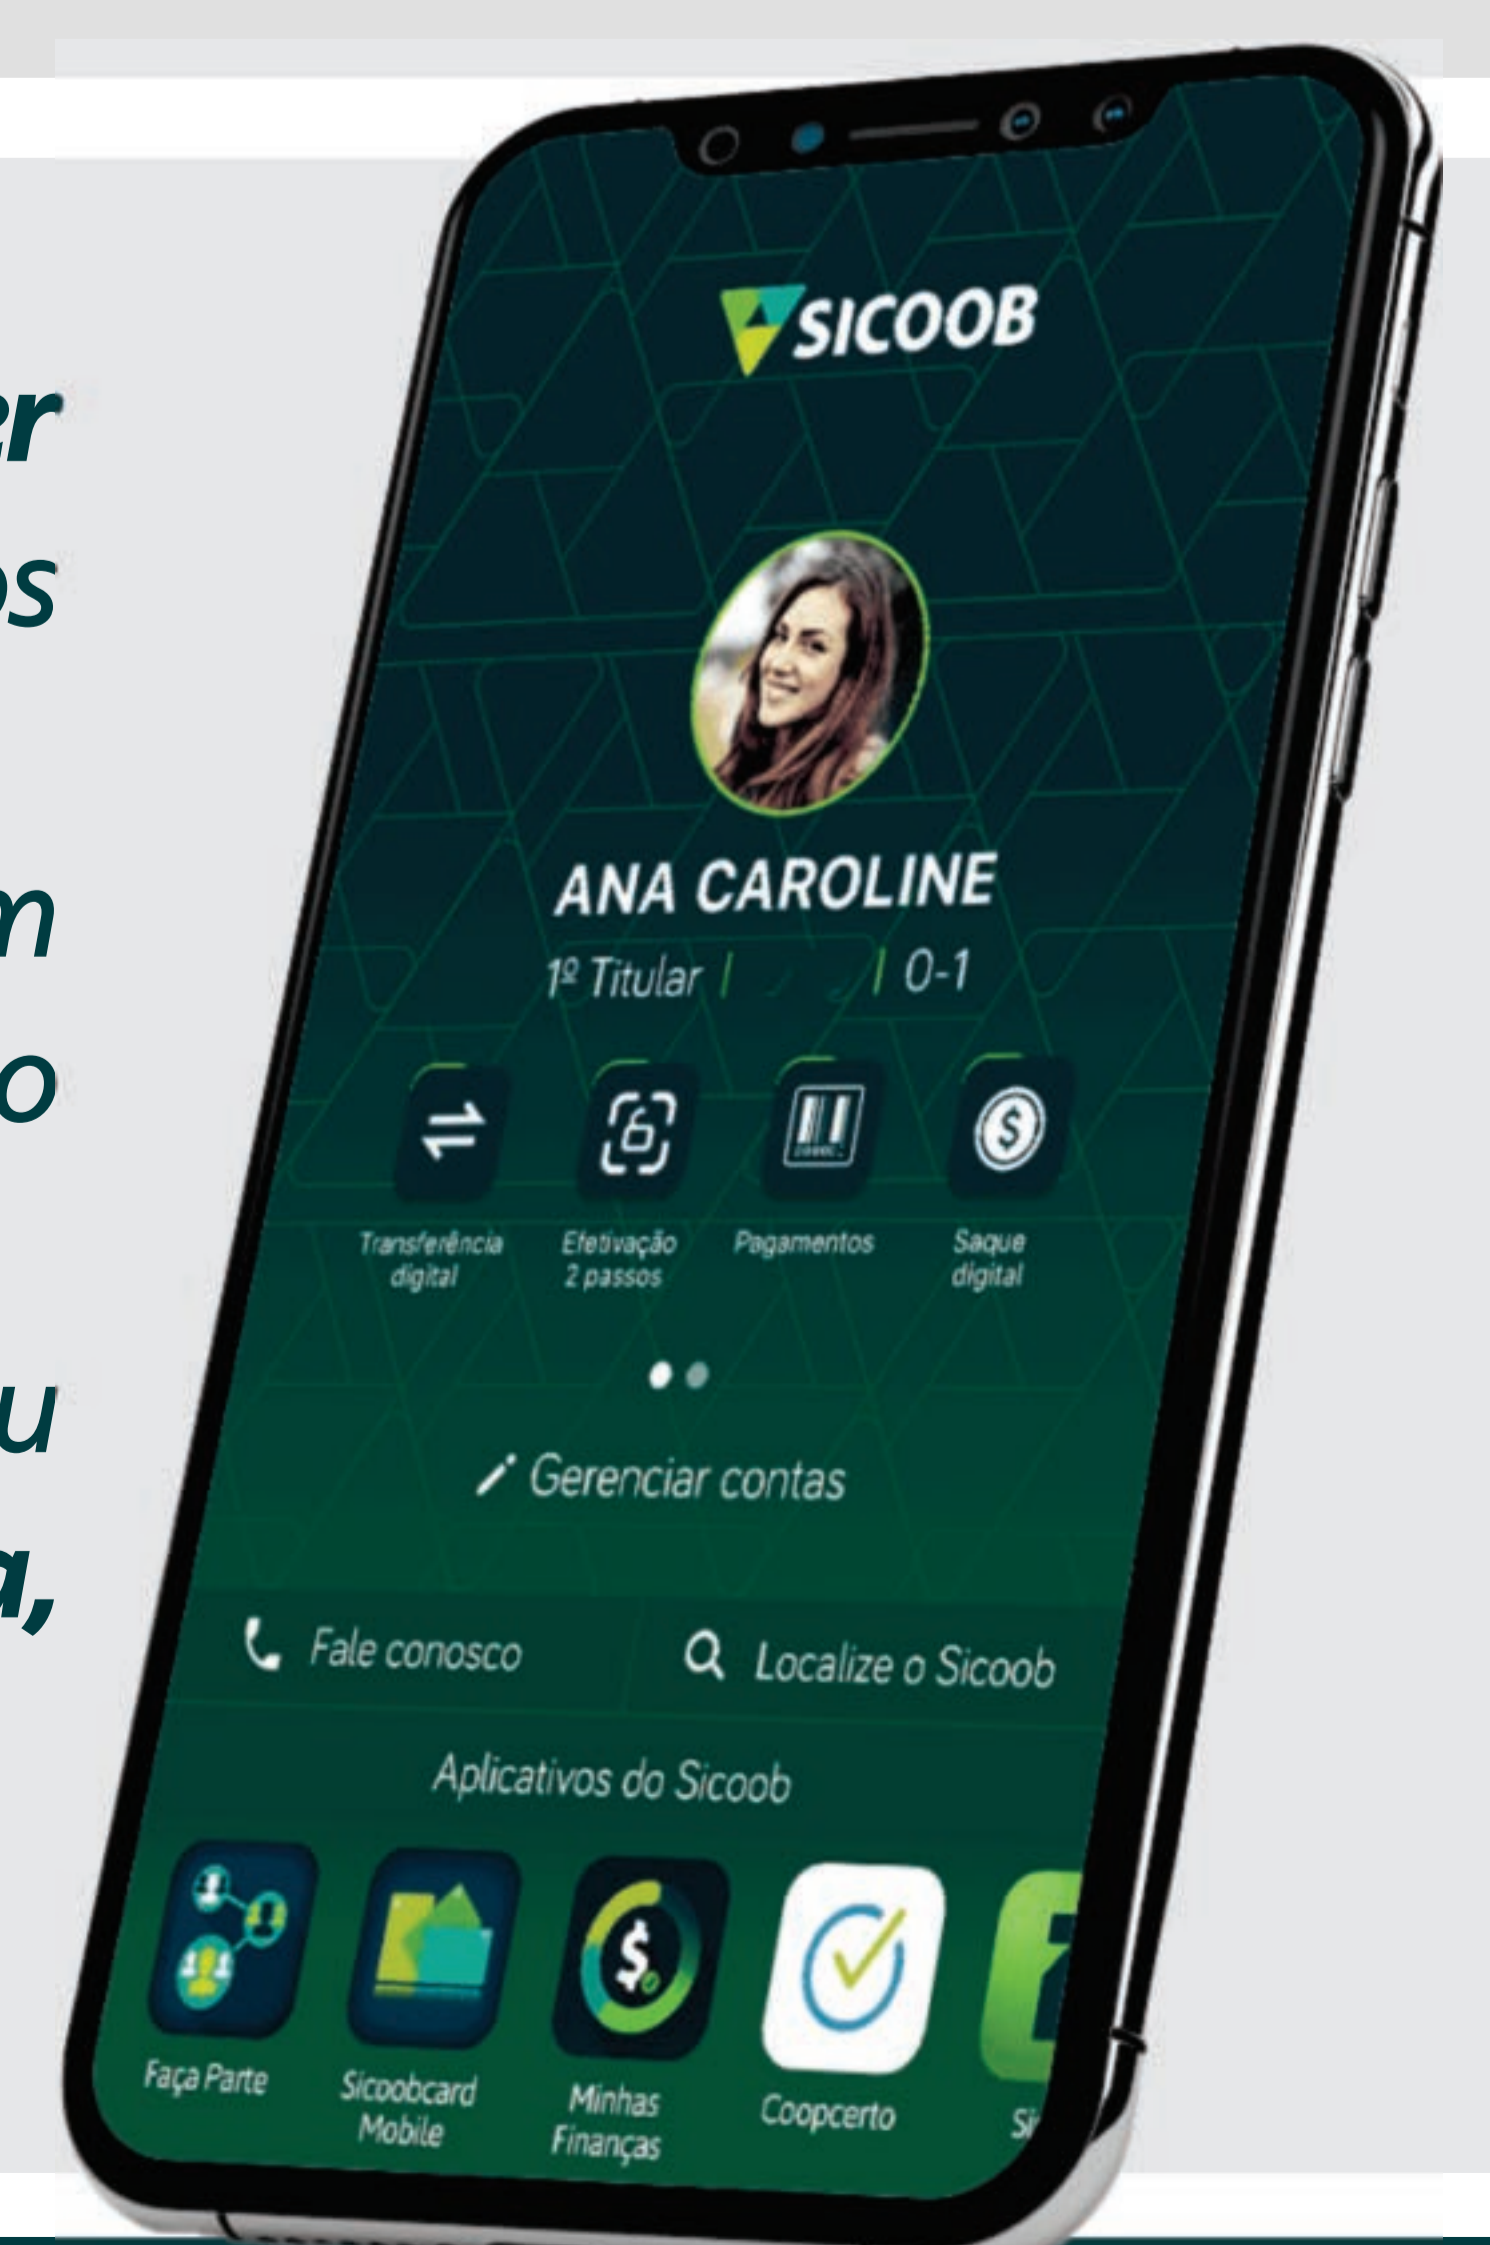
er
os

m
o

u
a,

SICOOB

ANA CAROLINE

1º Titular | | 0-1

Transferência digital

Efetivação 2 passos

Pagamentos

Saque digital

Gerenciar contas

Fale conosco

Localize o Sicoob

Aplicativos do Sicoob

Faça Parte

Sicoobcard Mobile

Minhas Finanças

Coopcerto

Si